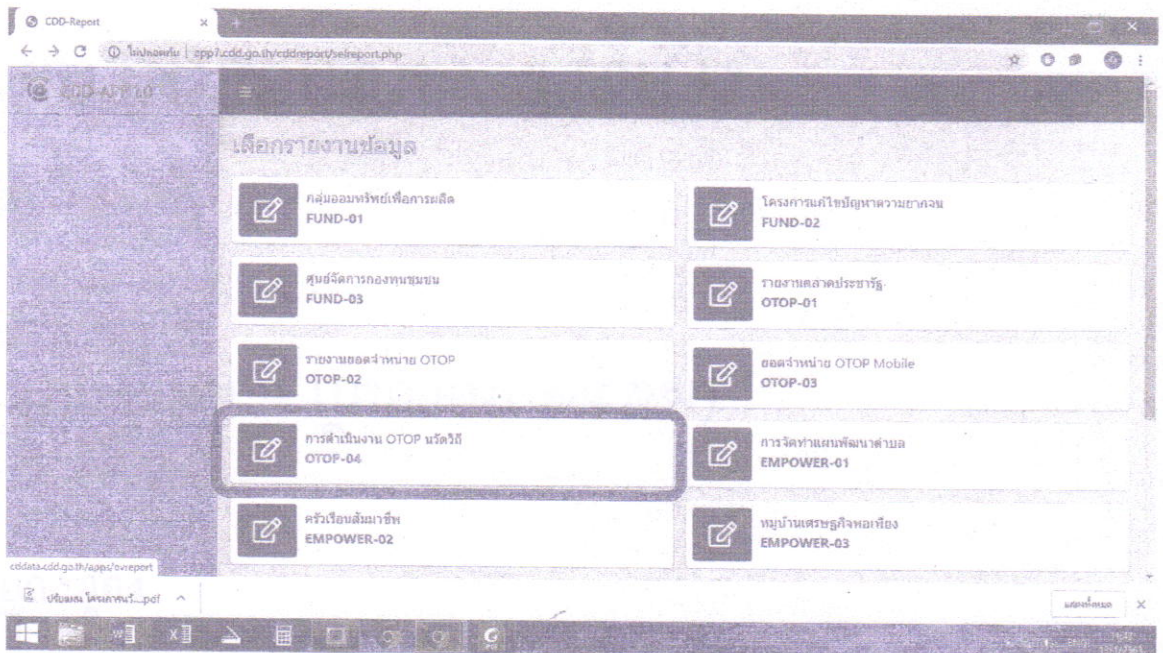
CDD-Report

ไม่ปลอดภัย | app7.cdd.go.th/cddreport/selreport.php

CDD-APP10

เลือกรายงานข้อมูล

กลุ่มออมทรัพย์เพื่อการผลิต
FUND-01

โครงการแก้ไขปัญหาความยากจน
FUND-02

ศูนย์จัดการกองทุนชุมชน
FUND-03

รายงานตลาดประชารัฐ
OTOP-01

รายงานยอดจำหน่าย OTOP
OTOP-02

ยอดจำหน่าย OTOP Mobile
OTOP-03

การดำเนินงาน OTOP นวัตวิถี
OTOP-04

การจัดทำแผนพัฒนาตำบล
EMPOWER-01

ครัวเรือนสัมมาชีพ
EMPOWER-02

หมู่บ้านเศรษฐกิจพอเพียง
EMPOWER-03

cddata.cdd.go.th/apps/ovreport

ปรับแผน โครงการปี....pdf

แสดงทั้งหมด